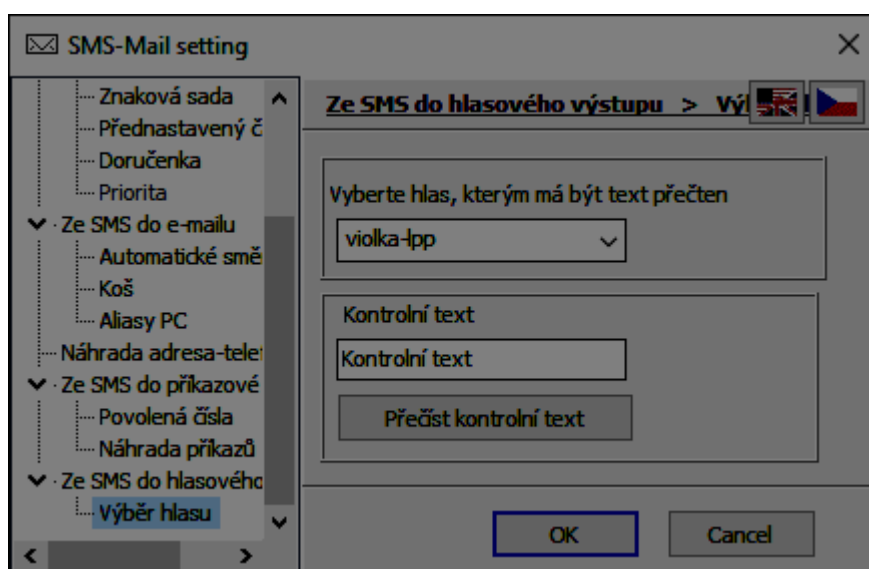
SMS-Mail setting

Znaková sada
Přednastavený č
Doručenka
Priorita
Ze SMS do e-mailu
Automatické smě
Koš
Aliasy PC
Náhrada adresa-telef
Ze SMS do příkazové
Povolená čísla
Náhrada příkazů
Ze SMS do hlasového
Výběr hlasu

Ze SMS do hlasového výstupu > Vý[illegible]

Vyberte hlas, kterým má být text přečten
violka-lpp

Kontrolní text
Kontrolní text
Přečíst kontrolní text

OK
Cancel